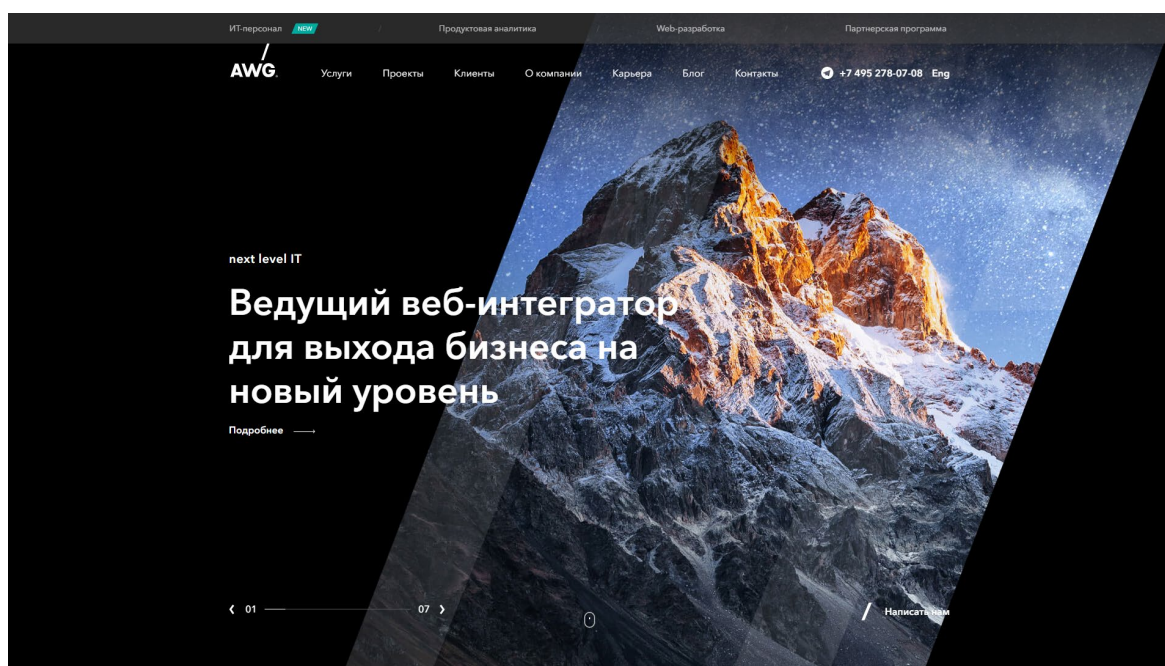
ИТ-персонал NEW
Продуктовая аналитика
Web-разработка
Партнерская программа

AWG.
Услуги
Проекты
Клиенты
О компании
Карьера
Блог
Контакты
+7 495 278-07-08
Eng

next level IT

Ведущий веб-интегратор для выхода бизнеса на новый уровень

Подробнее

01
07

Написать нам